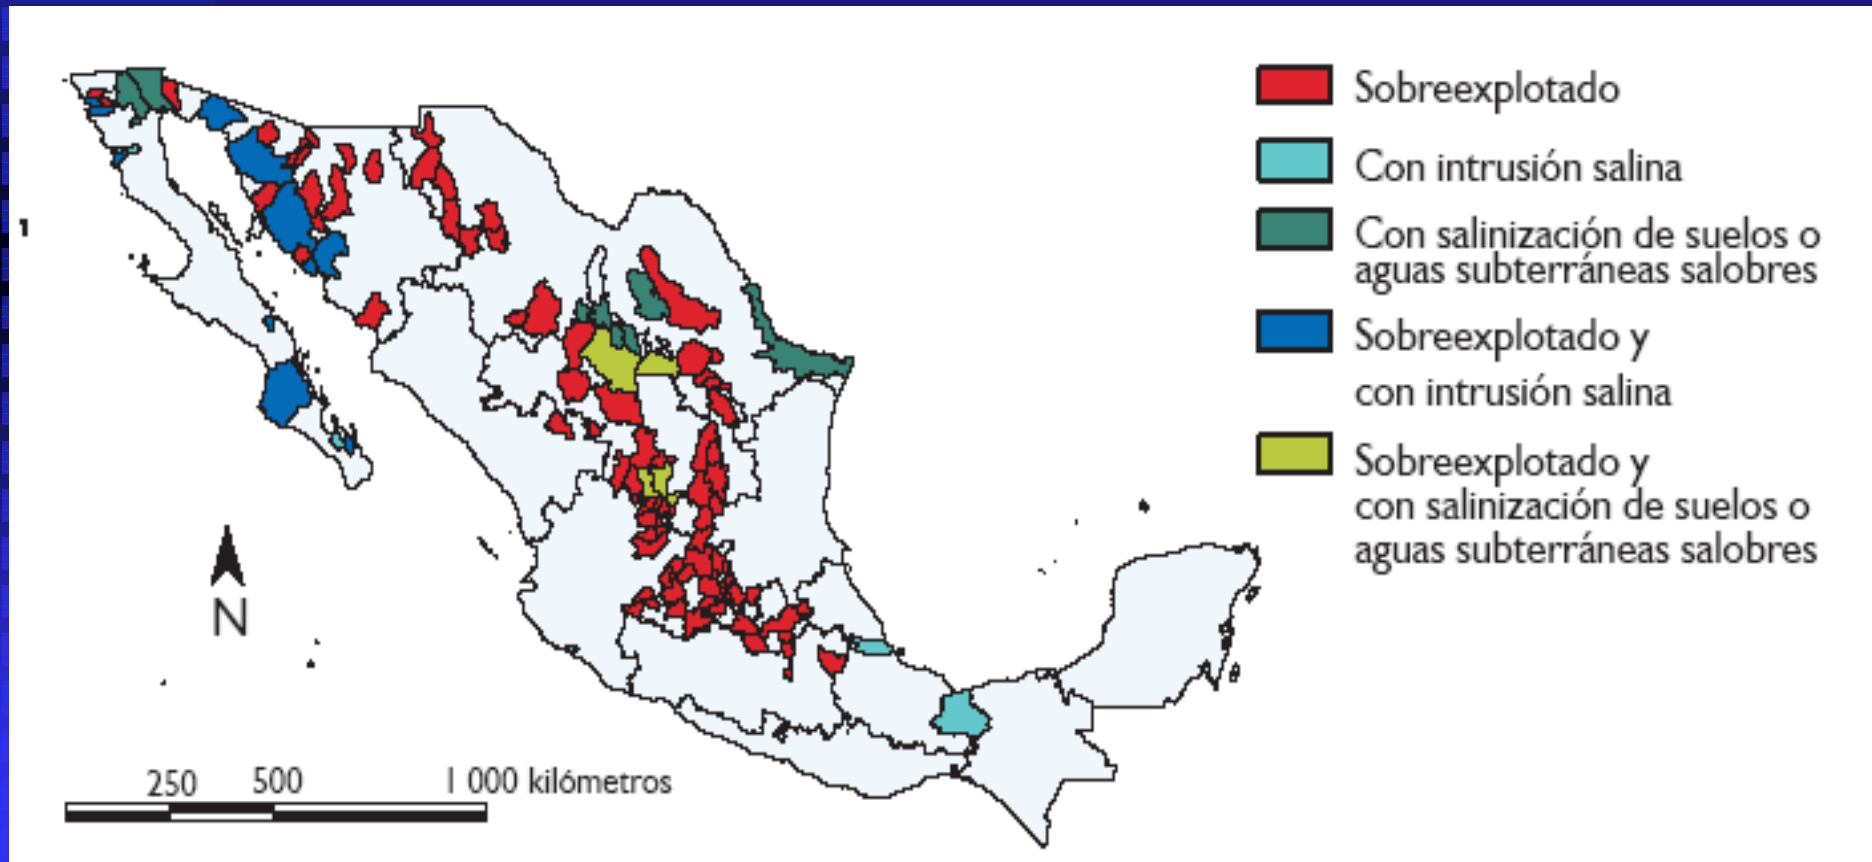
Sobreexplotado

Con intrusión salina

Con salinización de suelos o aguas subterráneas salobres

Sobreexplotado y con intrusión salina

Sobreexplotado y con salinización de suelos o aguas subterráneas salobres

N

250 500 1 000 kilómetros